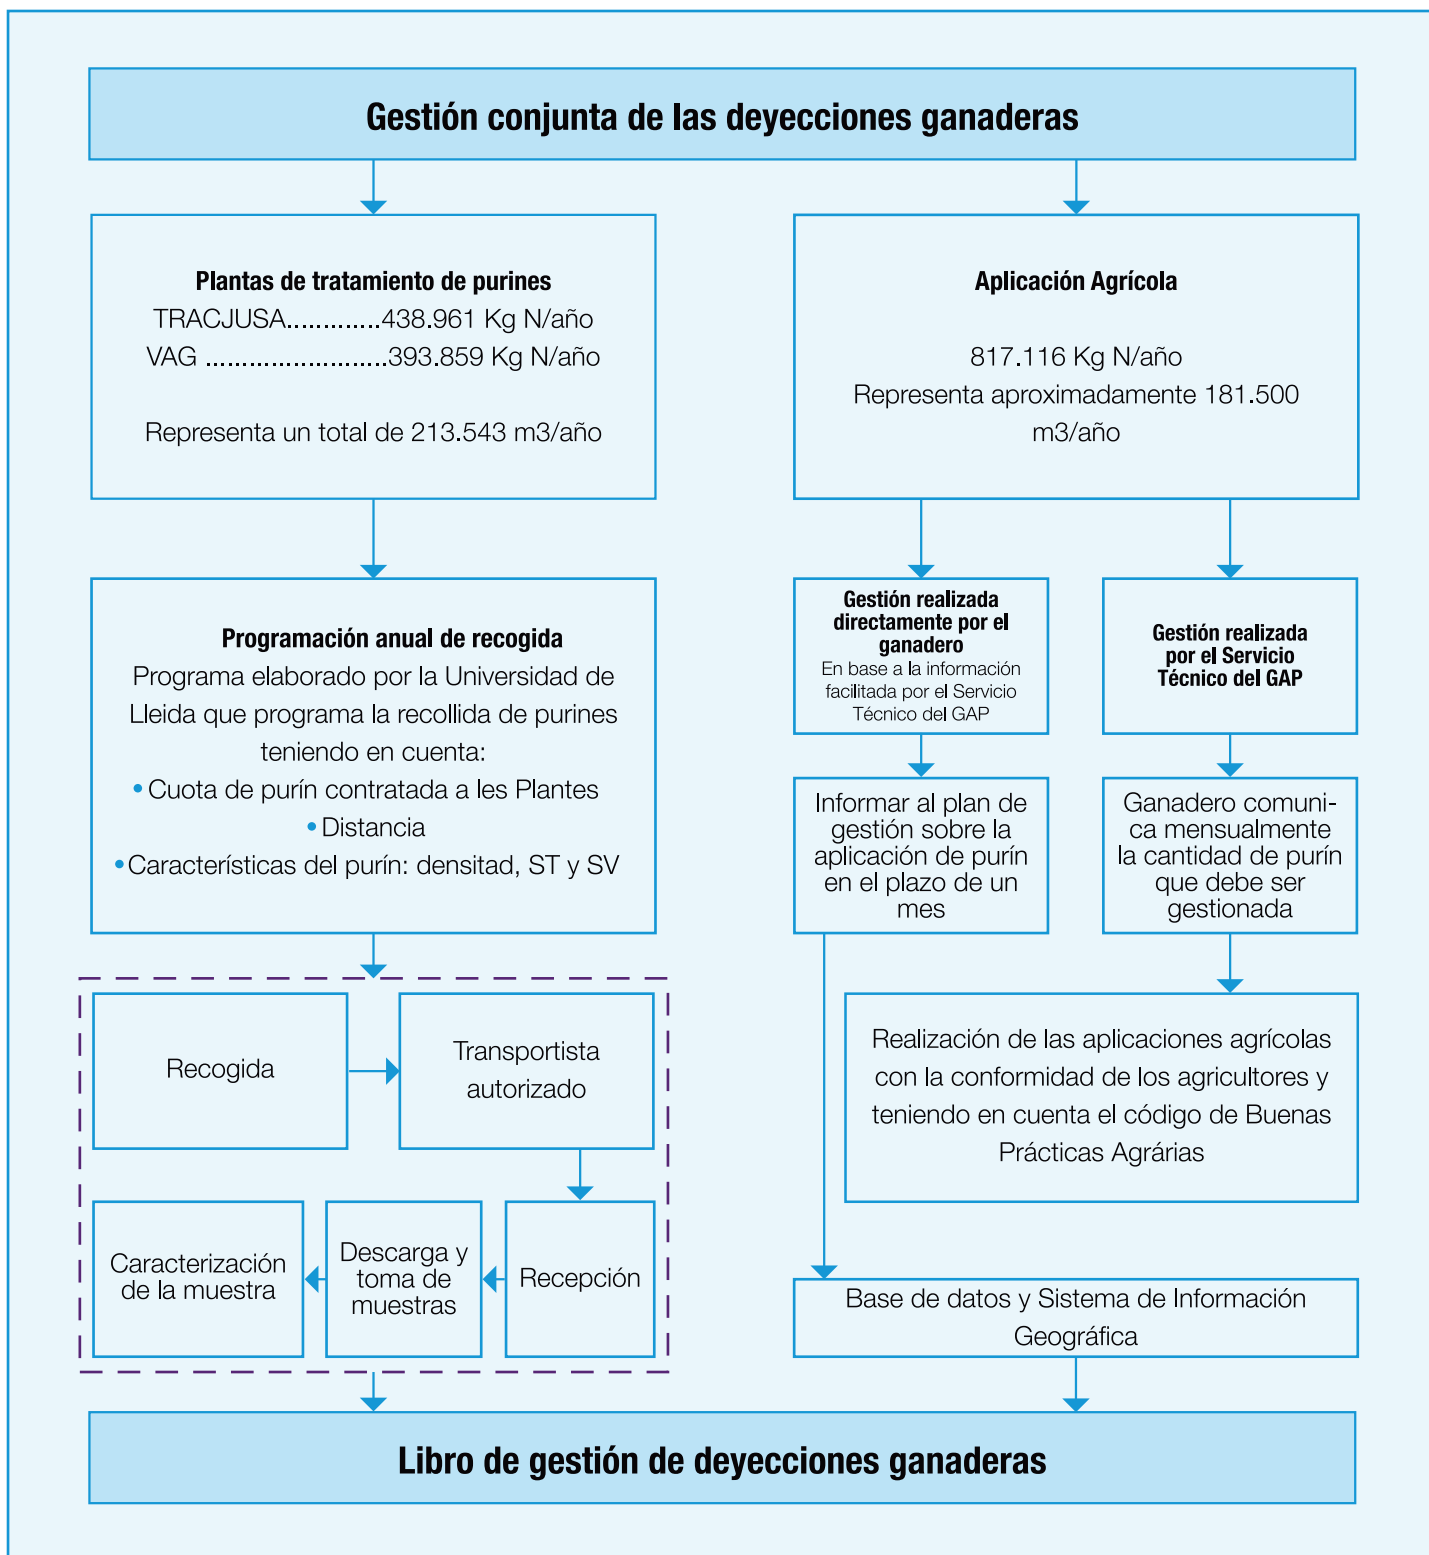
Gestión conjunta de las deyecciones ganaderas

Plantas de tratamiento de purines
TRACJUSA............438.961 Kg N/año
VAG .......................393.859 Kg N/año

Representa un total de 213.543 m3/año

Aplicación Agrícola

817.116 Kg N/año
Representa aproximadamente 181.500 m3/año

Programación anual de recogida
Programa elaborado por la Universidad de Lleida que programa la recollida de purines teniendo en cuenta:
• Cuota de purín contratada a les Plantes
• Distancia
• Características del purín: densitad, ST y SV

Gestión realizada directamente por el ganadero
En base a la información facilitada por el Servicio Técnico del GAP

Gestión realizada por el Servicio Técnico del GAP

Informar al plan de gestión sobre la aplicación de purín en el plazo de un mes

Ganadero comunica mensualmente la cantidad de purín que debe ser gestionada

Recogida

Transportista autorizado

Realización de las aplicaciones agrícolas con la conformidad de los agricultores y teniendo en cuenta el código de Buenas Prácticas Agrárias

Caracterización de la muestra

Descarga y toma de muestras

Recepción

Base de datos y Sistema de Información Geográfica

Libro de gestión de deyecciones ganaderas